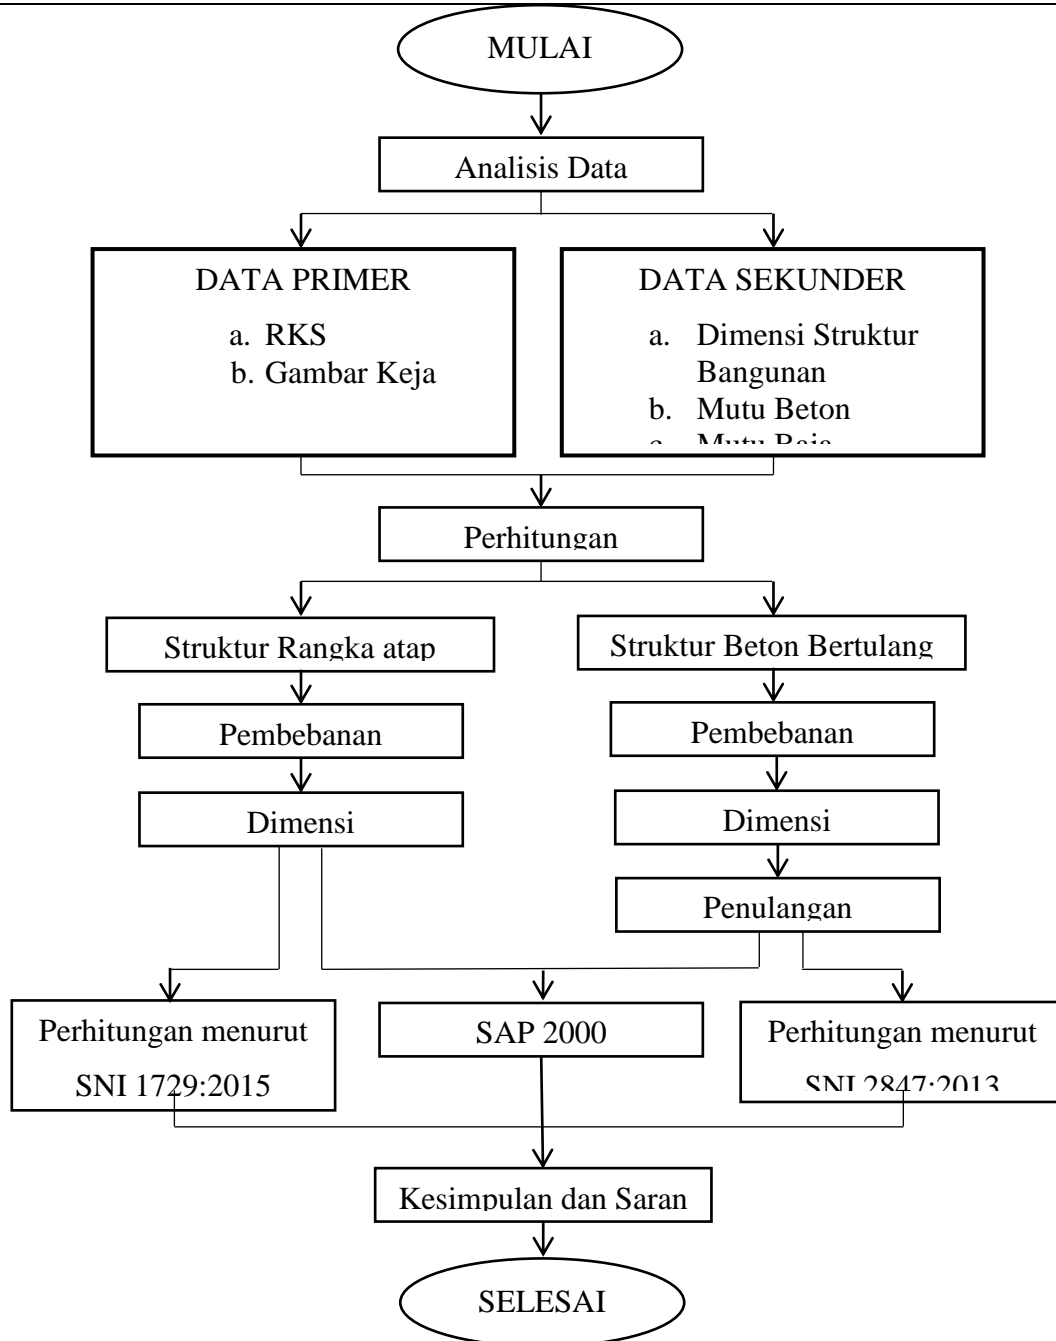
MULAI

Analisis Data

DATA PRIMER

a. RKS
b. Gambar Keja

DATA SEKUNDER

a. Dimensi Struktur Bangunan
b. Mutu Beton
c. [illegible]

Perhitungan

Struktur Rangka atap

Struktur Beton Bertulang

Pembebanan

Pembebanan

Dimensi

Dimensi

Penulangan

Perhitungan menurut SNI 1729:2015

SAP 2000

Perhitungan menurut SNI 2847:2013

Kesimpulan dan Saran

SELESAI